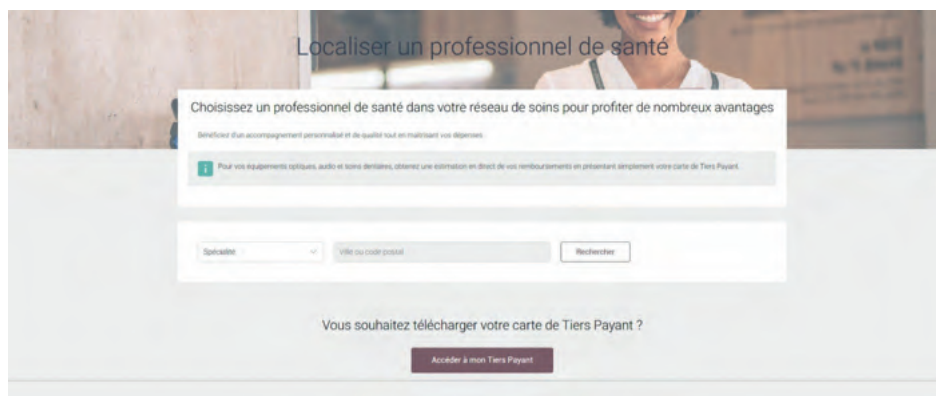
Localiser un professionnel de santé

Choisissez un professionnel de santé dans votre réseau de soins pour profiter de nombreux avantages

Bénéficiez d'un accompagnement personnalisé et de qualité tout en maîtrisant vos dépenses.

Pour vos équipements optiques, audio et soins dentaires, obtenez une estimation en direct de vos remboursements en présentant simplement votre carte de Tiers Payant.

Spécialité

Ville ou code postal

Rechercher

Vous souhaitez télécharger votre carte de Tiers Payant ?

Accéder à mon Tiers Payant